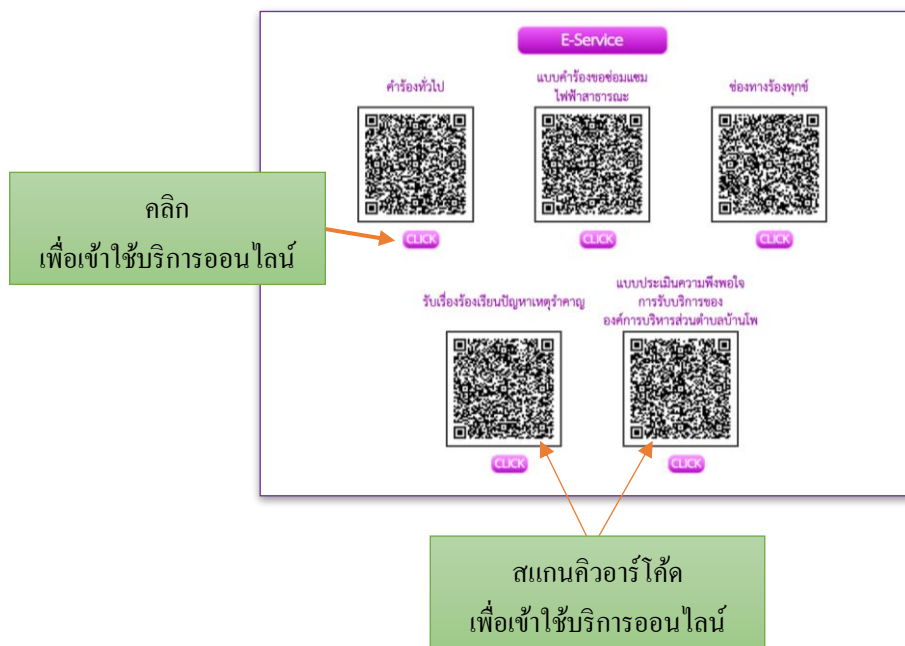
E-Service

คำร้องทั่วไป

แบบคำร้องขอซ่อมแซมไฟฟ้าสาธารณะ

ช่องทางร้องทุกข์

CLICK

CLICK

CLICK

คลิก
เพื่อเข้าใช้บริการออนไลน์

รับเรื่องร้องเรียนปัญหาเหตุรำคาญ

แบบประเมินความพึงพอใจ
การรับบริการของ
องค์การบริหารส่วนตำบลบ้านโพ

CLICK

CLICK

สแกนคิวอาร์โค้ด
เพื่อเข้าใช้บริการออนไลน์